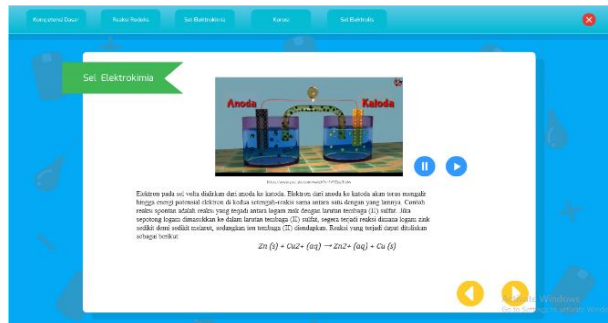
Kompetensi Dasar | Reaksi Redoks | Sel Elektrokimia | Korosi | Sel Elektrolis

Sel Elektrokimia

Anoda Katoda

https://www.youtube.com/watch?v=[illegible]

Elektron pada sel volta dialirkan dari anoda ke katoda. Elektron dari anoda ke katoda akan terus mengalir hingga energi potensial elektron di kedua setengah-reaksi sama antara satu dengan yang lainnya. Contoh reaksi spontan adalah reaksi yang terjadi antara logam zink dengan larutan tembaga (II) sulfat. Jika sepotong logam dimasukkan ke dalam larutan tembaga (II) sulfat, segera terjadi reaksi dimana logam zink sedikit demi sedikit melarut, sedangkan ion tembaga (II) diendapkan. Reaksi yang terjadi dapat dituliskan sebagai berikut:

Zn (s) + Cu2+ (aq) → Zn2+ (aq) + Cu (s)

Activate Windows
Go to Settings to activate Windows.